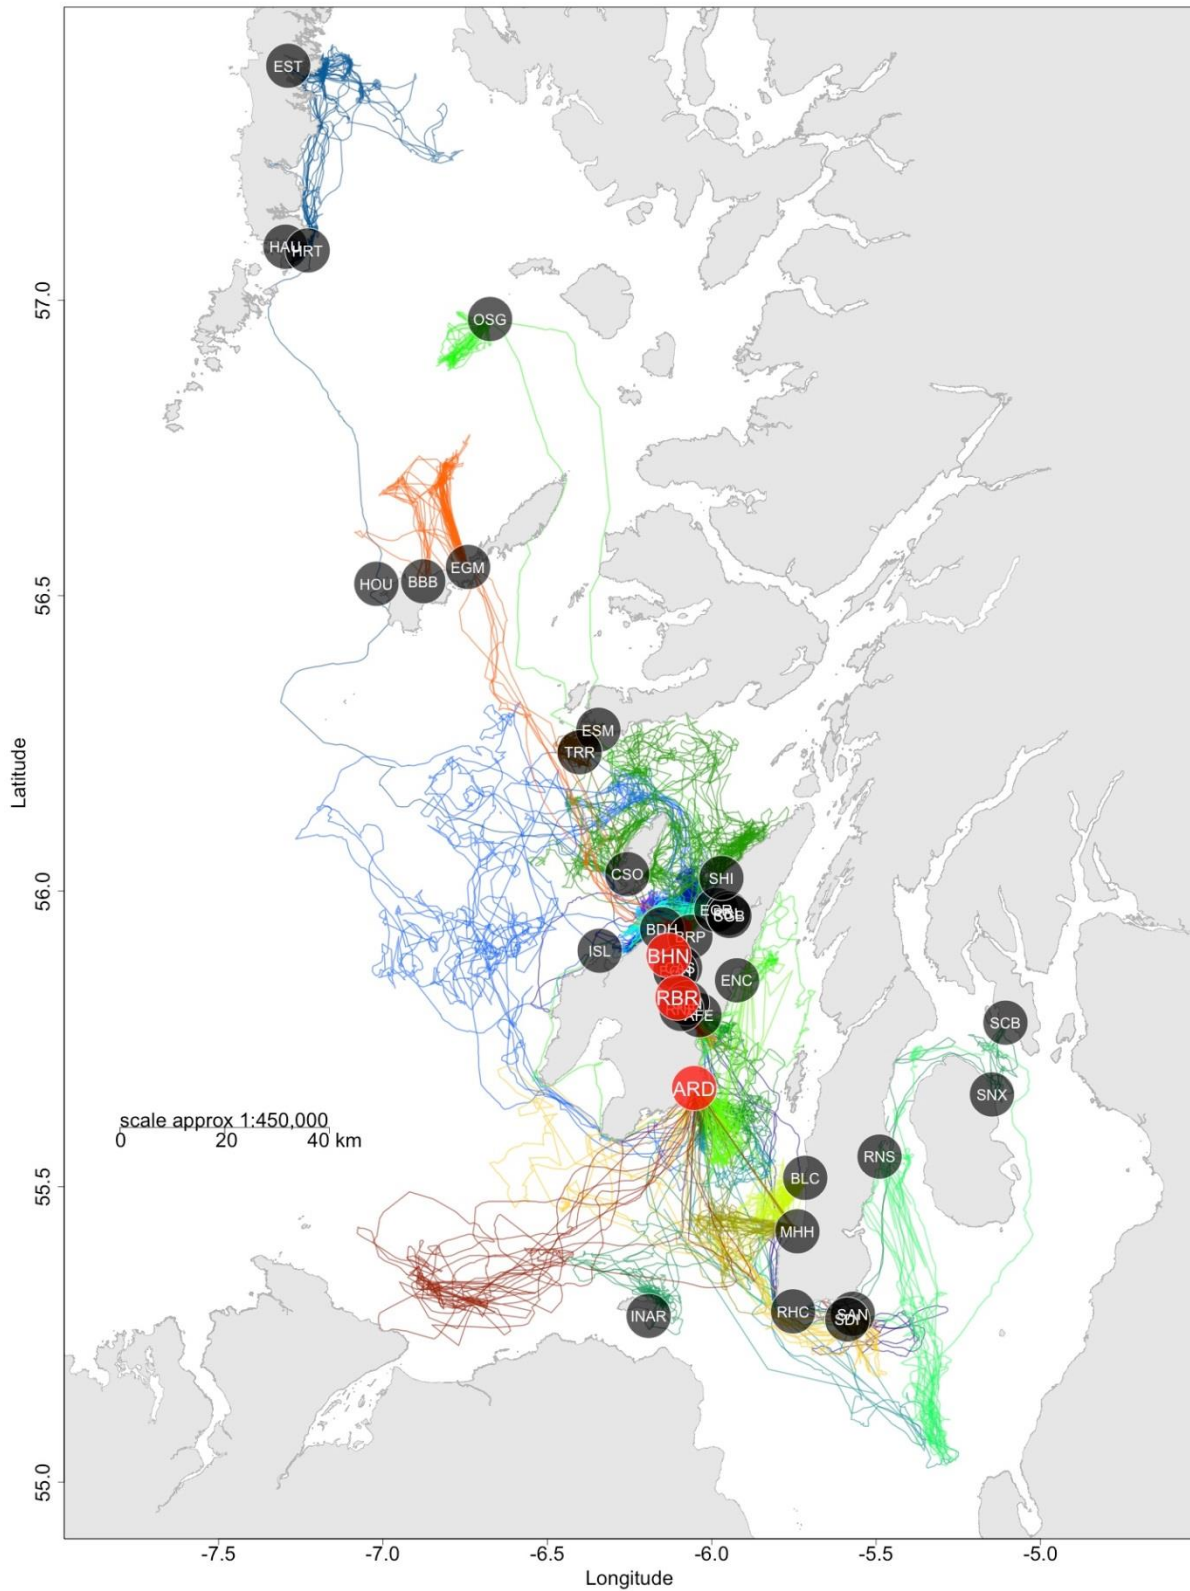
EST
HAU
HRT
OSG
HOU
BBB
EGM
ESM
TRR
CSO
SHI
EOB
SGB
BDH
RRP
ISL
BHN
ENC
RBR
AFE
SCB
SNX
ARD
RNS
BLC
MHH
RHC
SAN
SDI
INAR

scale approx 1:450,000
0 20 40 km

Latitude
57.0
56.5
56.0
55.5
55.0

Longitude
-7.5
-7.0
-6.5
-6.0
-5.5
-5.0